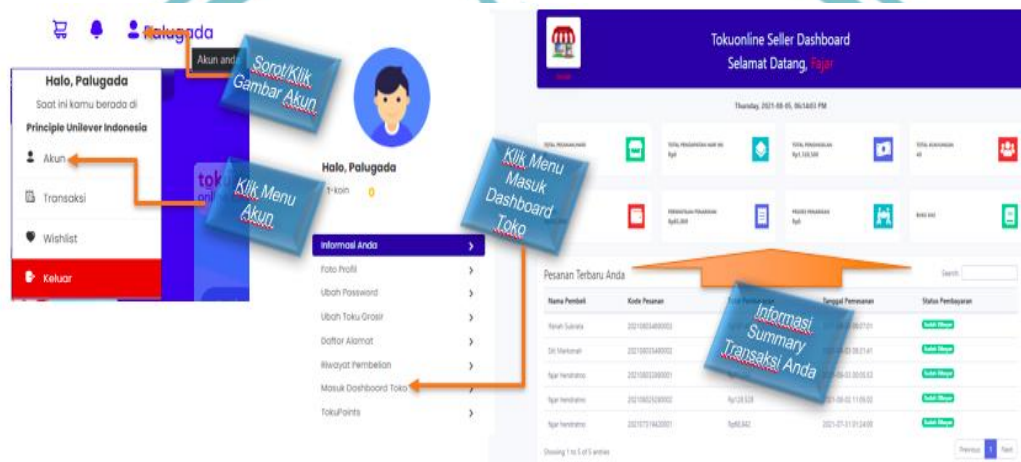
Palugada

Akun anda

Sorot/Klik Gambar Akun

Halo, Palugada

Saat ini kamu berada di

Principle Unilever Indonesia

Akun

Transaksi

Wishlist

Keluar

Klik Menu Akun

Halo, Palugada

T-koin 0

Informasi Anda

Foto Profil

Ubah Password

Ubah Toko Grosir

Daftar Alamat

Riwayat Pembelian

Masuk Dashboard Toko

TokoPoints

Klik Menu Masuk Dashboard Toko

Tokuonline Seller Dashboard

Selamat Datang, Fajar

Thursday, 2021-08-05, 06:14:03 PM

Pesanan Terbaru Anda

Search:

| Nama Pembeli | Kode Pesanan | Total Pembayaran | Tanggal Pemesanan | Status Pembayaran |
|---|---|---|---|---|
| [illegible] | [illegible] | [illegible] | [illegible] | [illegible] |
| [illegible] | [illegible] | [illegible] | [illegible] | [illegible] |
| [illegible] | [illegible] | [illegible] | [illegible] | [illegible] |
| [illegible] | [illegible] | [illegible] | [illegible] | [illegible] |
| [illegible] | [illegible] | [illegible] | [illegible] | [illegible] |

Informasi Summary Transaksi Anda

Showing 1 to 5 of 5 entries

Previous 1 Next